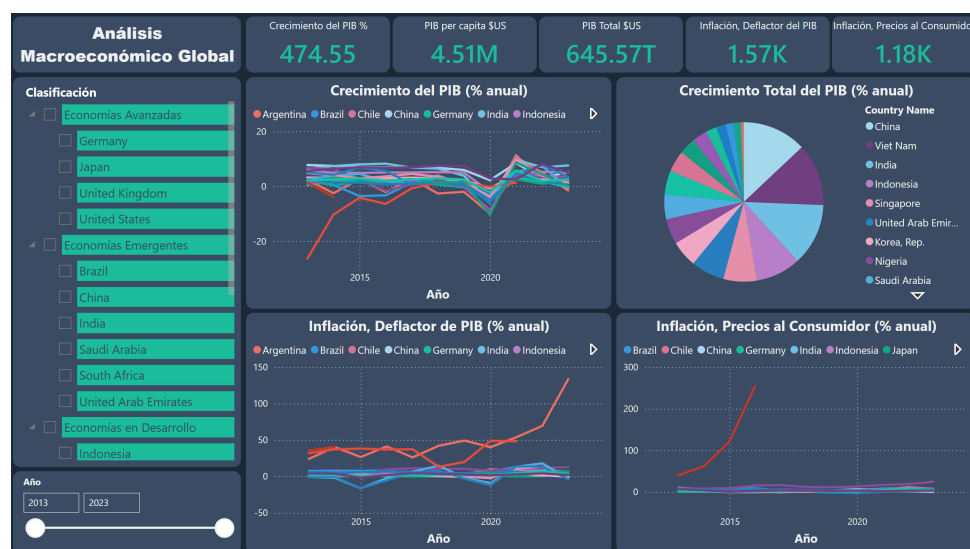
Análisis Macroeconómico Global

Crecimiento del PIB %
474.55

PIB per capita $US
4.51M

PIB Total $US
645.57T

Inflación, Deflactor del PIB
1.57K

Inflación, Precios al Consumidor
1.18K

Clasificación
Economías Avanzadas
Germany
Japan
United Kingdom
United States
Economías Emergentes
Brazil
China
India
Saudi Arabia
South Africa
United Arab Emirates
Economías en Desarrollo
Indonesia

Año
2013
2023

Crecimiento del PIB (% anual)
Argentina Brazil Chile China Germany India Indonesia
20
0
-20
2015
2020
Año

Crecimiento Total del PIB (% anual)
Country Name
China
Viet Nam
India
Indonesia
Singapore
United Arab Emir...
Korea, Rep.
Nigeria
Saudi Arabia

Inflación, Deflactor de PIB (% anual)
Argentina Brazil Chile China Germany India Indonesia
150
100
50
0
-50
2015
2020
Año

Inflación, Precios al Consumidor (% anual)
Brazil Chile China Germany India Indonesia Japan
300
200
100
0
2015
2020
Año